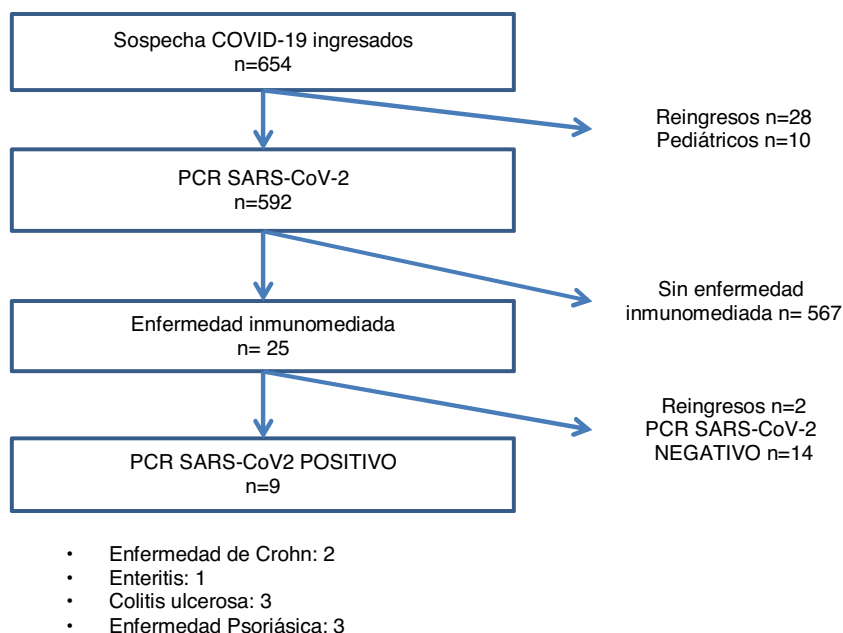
Sospecha COVID-19 ingresados
n=654

Reingresos n=28
Pediátricos n=10

PCR SARS-CoV-2
n=592

Sin enfermedad
inmunomediada n= 567

Enfermedad inmunomediada
n= 25

Reingresos n=2
PCR SARS-CoV-2
NEGATIVO n=14

PCR SARS-CoV2 POSITIVO
n=9

• Enfermedad de Crohn: 2
• Enteritis: 1
• Colitis ulcerosa: 3
• Enfermedad Psoriásica: 3